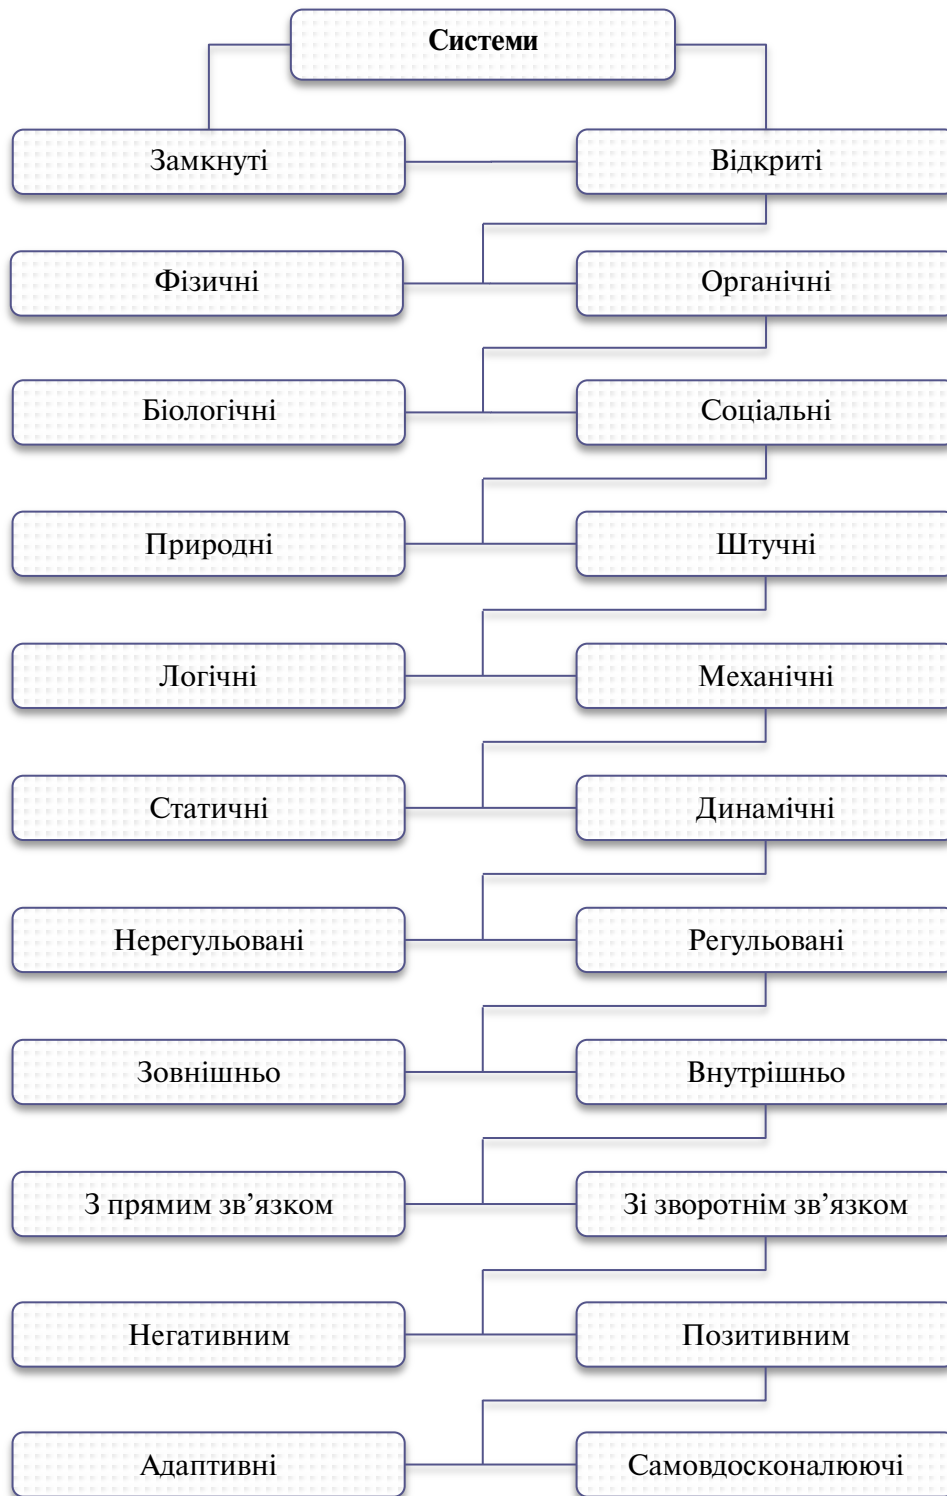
Системи

Замкнуті

Відкриті

Фізичні

Органічні

Біологічні

Соціальні

Природні

Штучні

Логічні

Механічні

Статичні

Динамічні

Нерегульовані

Регульовані

Зовнішньо

Внутрішньо

З прямим зв'язком

Зі зворотнім зв'язком

Негативним

Позитивним

Адаптивні

Самовдосконалюючі